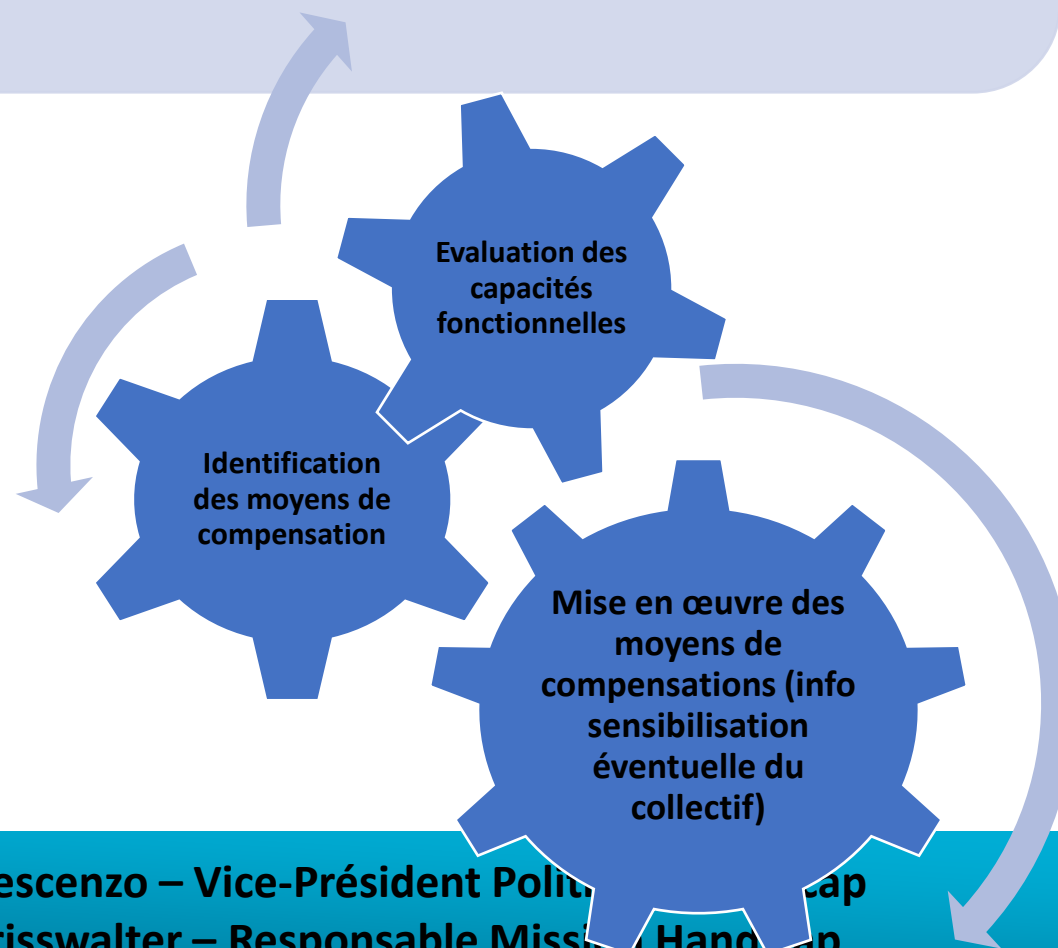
Evaluation des capacités fonctionnelles

Identification des moyens de compensation

Mise en œuvre des moyens de compensations (info sensibilisation éventuelle du collectif)

escenzo – Vice-Président Polit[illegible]cap
risswalter – Responsable Missi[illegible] Hand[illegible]ap